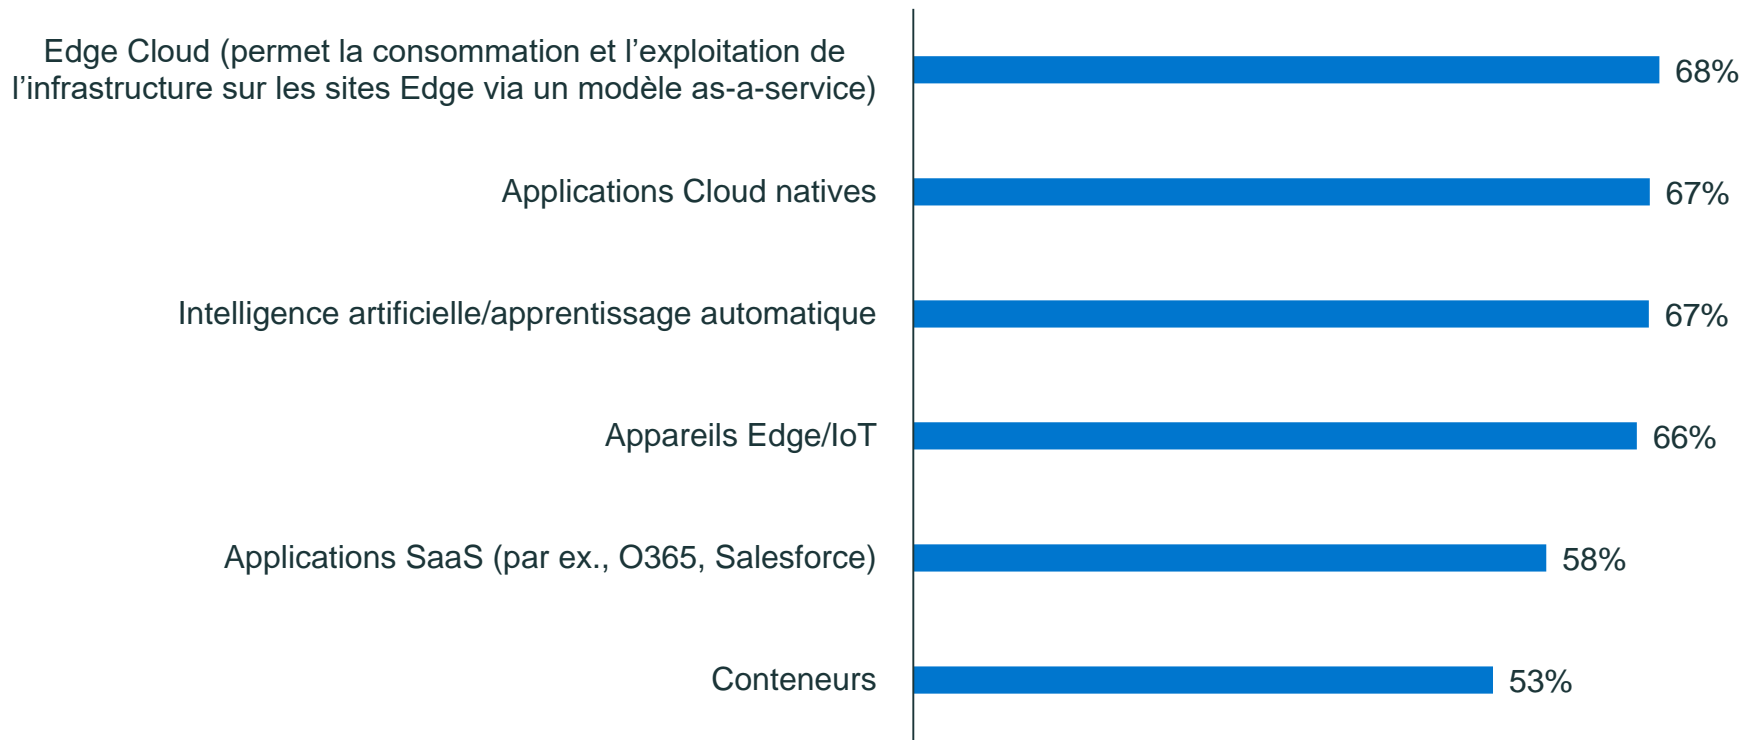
Edge Cloud (permet la consommation et l’exploitation de l’infrastructure sur les sites Edge via un modèle as-a-service) 68%

Applications Cloud natives 67%

Intelligence artificielle/apprentissage automatique 67%

Appareils Edge/IoT 66%

Applications SaaS (par ex., O365, Salesforce) 58%

Conteneurs 53%